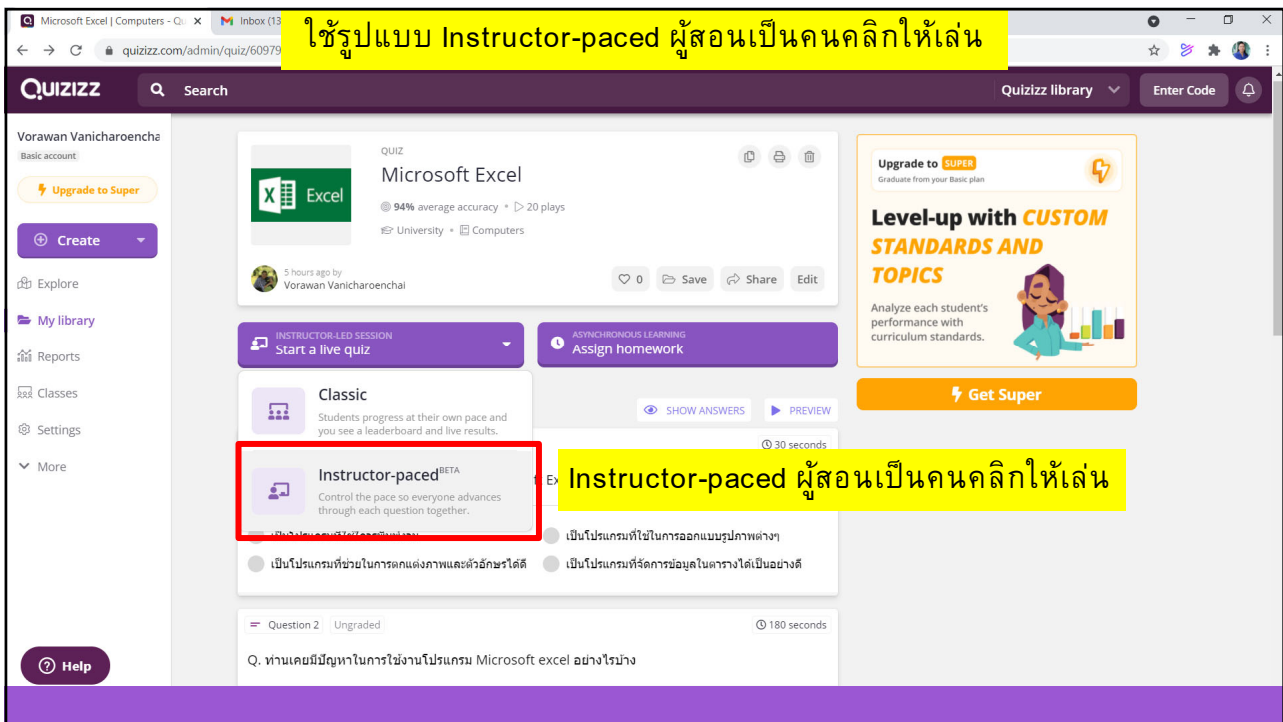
Microsoft Excel | Computers - Qu
Inbox (13
ใช้รูปแบบ Instructor-paced ผู้สอนเป็นคนคลิกให้เล่น
quizizz.com/admin/quiz/60979

Quizizz
Search
Quizizz library
Enter Code

Vorawan Vanicharoencha
Basic account
Upgrade to Super
Create
Explore
My library
Reports
Classes
Settings
More

QUIZ
Microsoft Excel
Excel
94% average accuracy • 20 plays
University • Computers
5 hours ago by
Vorawan Vanicharoenchai
0
Save
Share
Edit

INSTRUCTOR-LED SESSION
Start a live quiz
ASYNCHRONOUS LEARNING
Assign homework

Classic
Students progress at their own pace and you see a leaderboard and live results.

Instructor-paced BETA
Control the pace so everyone advances through each question together.

Instructor-paced ผู้สอนเป็นคนคลิกให้เล่น

SHOW ANSWERS
PREVIEW
30 seconds
Ex
เป็นโปรแกรมที่ใช้ในการออกแบบรูปภาพต่างๆ
เป็นโปรแกรมที่ช่วยในการตกแต่งภาพและตัวอักษรได้ดี
เป็นโปรแกรมที่จัดการข้อมูลในตารางได้เป็นอย่างดี

Question 2
Ungraded
180 seconds
Q. ท่านเคยมีปัญหาในการใช้งานโปรแกรม Microsoft excel อย่างไรบ้าง

Upgrade to SUPER
Graduate from your Basic plan
Level-up with CUSTOM STANDARDS AND TOPICS
Analyze each student's performance with curriculum standards.
Get Super

Help